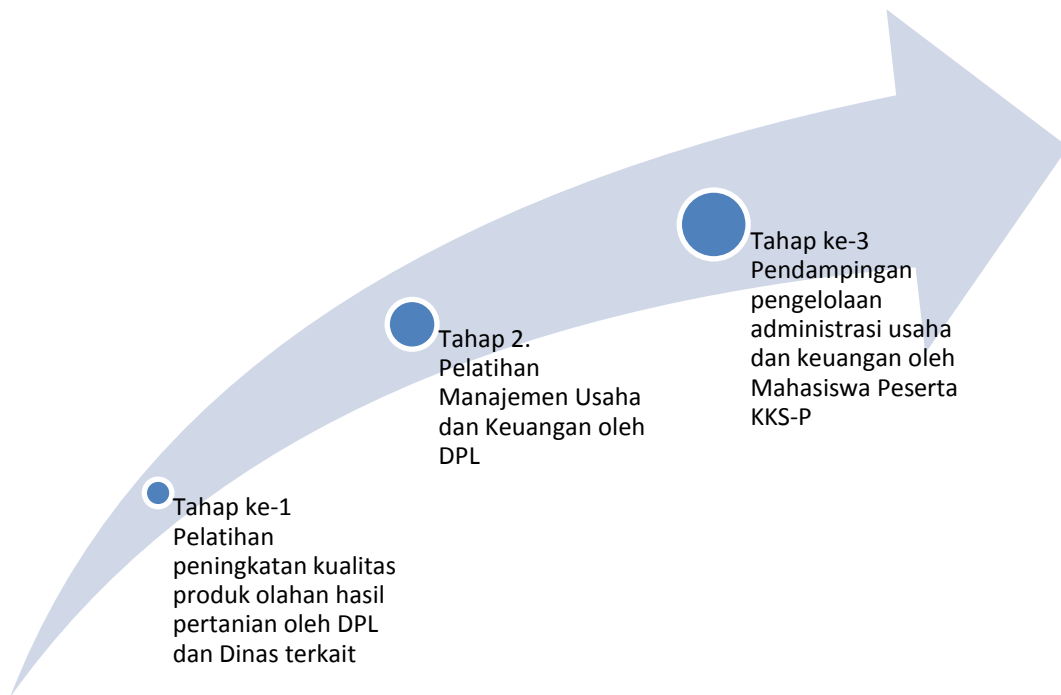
Tahap ke-1
Pelatihan peningkatan kualitas produk olahan hasil pertanian oleh DPL dan Dinas terkait

Tahap 2.
Pelatihan Manajemen Usaha dan Keuangan oleh DPL

Tahap ke-3
Pendampingan pengelolaan administrasi usaha dan keuangan oleh Mahasiswa Peserta KKS-P